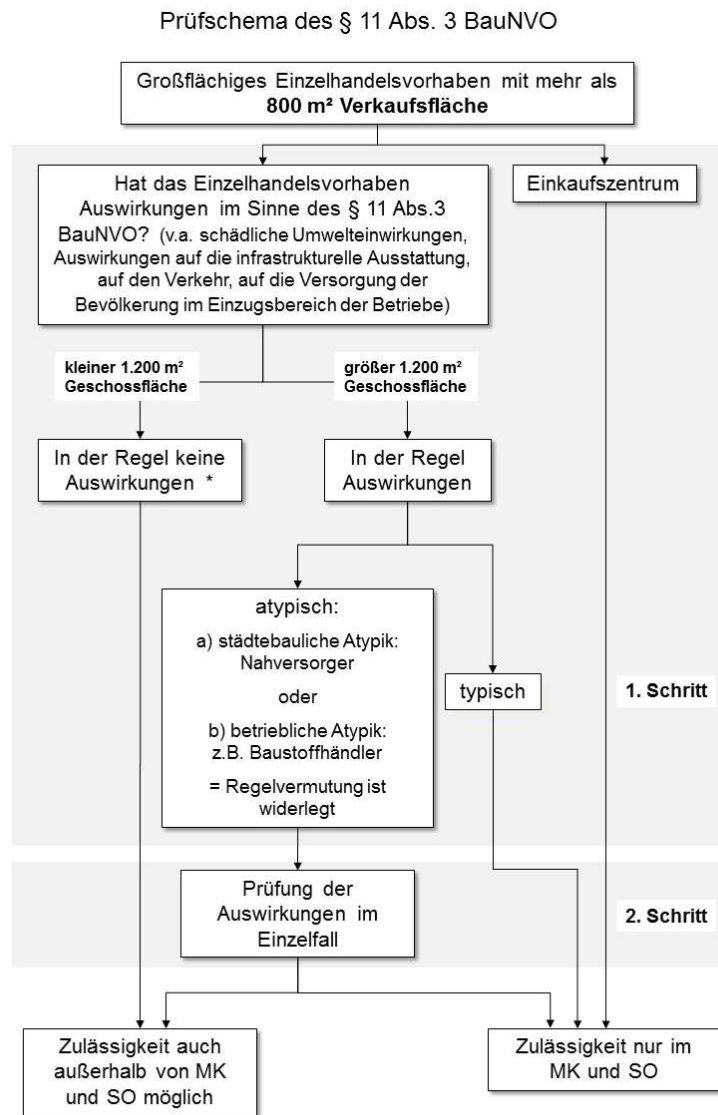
Prüfschema des § 11 Abs. 3 BauNVO

Großflächiges Einzelhandelsvorhaben mit mehr als **800 m² Verkaufsfläche**

Hat das Einzelhandelsvorhaben Auswirkungen im Sinne des § 11 Abs.3 BauNVO? (v.a. schädliche Umwelteinwirkungen, Auswirkungen auf die infrastrukturelle Ausstattung, auf den Verkehr, auf die Versorgung der Bevölkerung im Einzugsbereich der Betriebe)

Einkaufszentrum

**kleiner 1.200 m² Geschossfläche**

**größer 1.200 m² Geschossfläche**

In der Regel keine Auswirkungen *

In der Regel Auswirkungen

atypisch:

a) städtebauliche Atypik: Nahversorger

oder

b) betriebliche Atypik: z.B. Baustoffhändler

= Regelvermutung ist widerlegt

typisch

**1. Schritt**

Prüfung der Auswirkungen im Einzelfall

**2. Schritt**

Zulässigkeit auch außerhalb von MK und SO möglich

Zulässigkeit nur im MK und SO